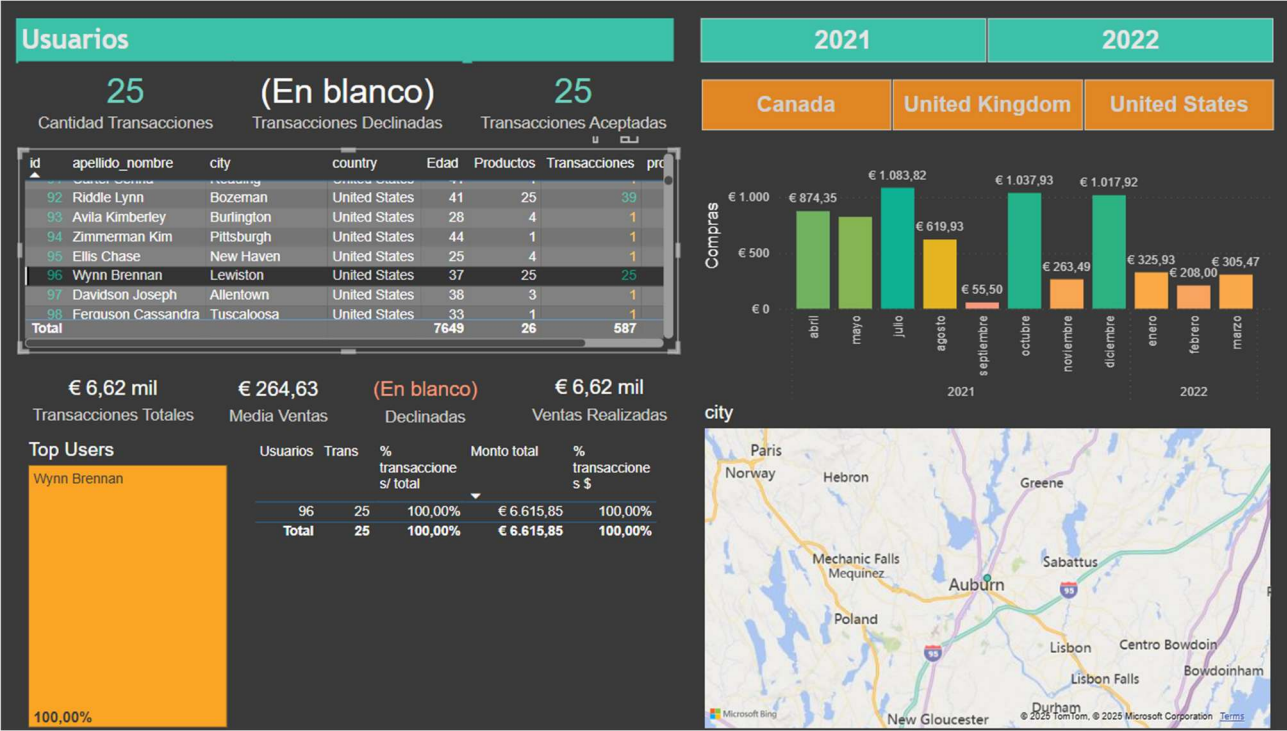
Usuarios

25
Cantidad Transacciones

(En blanco)
Transacciones Declinadas

25
Transacciones Aceptadas

| id | apellido_nombre | city | country | Edad | Productos | Transacciones | pr |
|---|---|---|---|---|---|---|---|
| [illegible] | Carter Cenna | Reading | United States | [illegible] | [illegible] | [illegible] | |
| 92 | Riddle Lynn | Bozeman | United States | 41 | 25 | 39 | |
| 93 | Avila Kimberley | Burlington | United States | 28 | 4 | 1 | |
| 94 | Zimmerman Kim | Pittsburgh | United States | 44 | 1 | 1 | |
| 95 | Ellis Chase | New Haven | United States | 25 | 4 | 1 | |
| 96 | Wynn Brennan | Lewiston | United States | 37 | 25 | 25 | |
| 97 | Davidson Joseph | Allentown | United States | 38 | 3 | 1 | |
| 98 | Ferguson Cassandra | Tuscaloosa | United States | 33 | 1 | 1 | |
| Total | | | | 7649 | 26 | 587 | |

€ 6,62 mil
Transacciones Totales

€ 264,63
Media Ventas

(En blanco)
Declinadas

€ 6,62 mil
Ventas Realizadas

Top Users
Wynn Brennan
100,00%

| Usuarios | Trans | % transacciones/ total | Monto total | % transacciones $ |
|---|---|---|---|---|
| 96 | 25 | 100,00% | € 6.615,85 | 100,00% |
| Total | 25 | 100,00% | € 6.615,85 | 100,00% |

2021
2022

Canada
United Kingdom
United States

Compras
€ 1.000
€ 500
€ 0
€ 874,35
€ 1.083,82
€ 619,93
€ 55,50
€ 1.037,93
€ 263,49
€ 1.017,92
€ 325,93
€ 208,00
€ 305,47
abril
mayo
julio
agosto
septiembre
octubre
noviembre
diciembre
enero
febrero
marzo
2021
2022

city
Paris
Norway
Hebron
Greene
Mechanic Falls
Mequinez
Sabattus
Auburn
95
Poland
95
Centro Bowdoin
Lisbon
Bowdoinham
Lisbon Falls
Durham
New Gloucester
Microsoft Bing
© 2025 TomTom, © 2025 Microsoft Corporation Terms